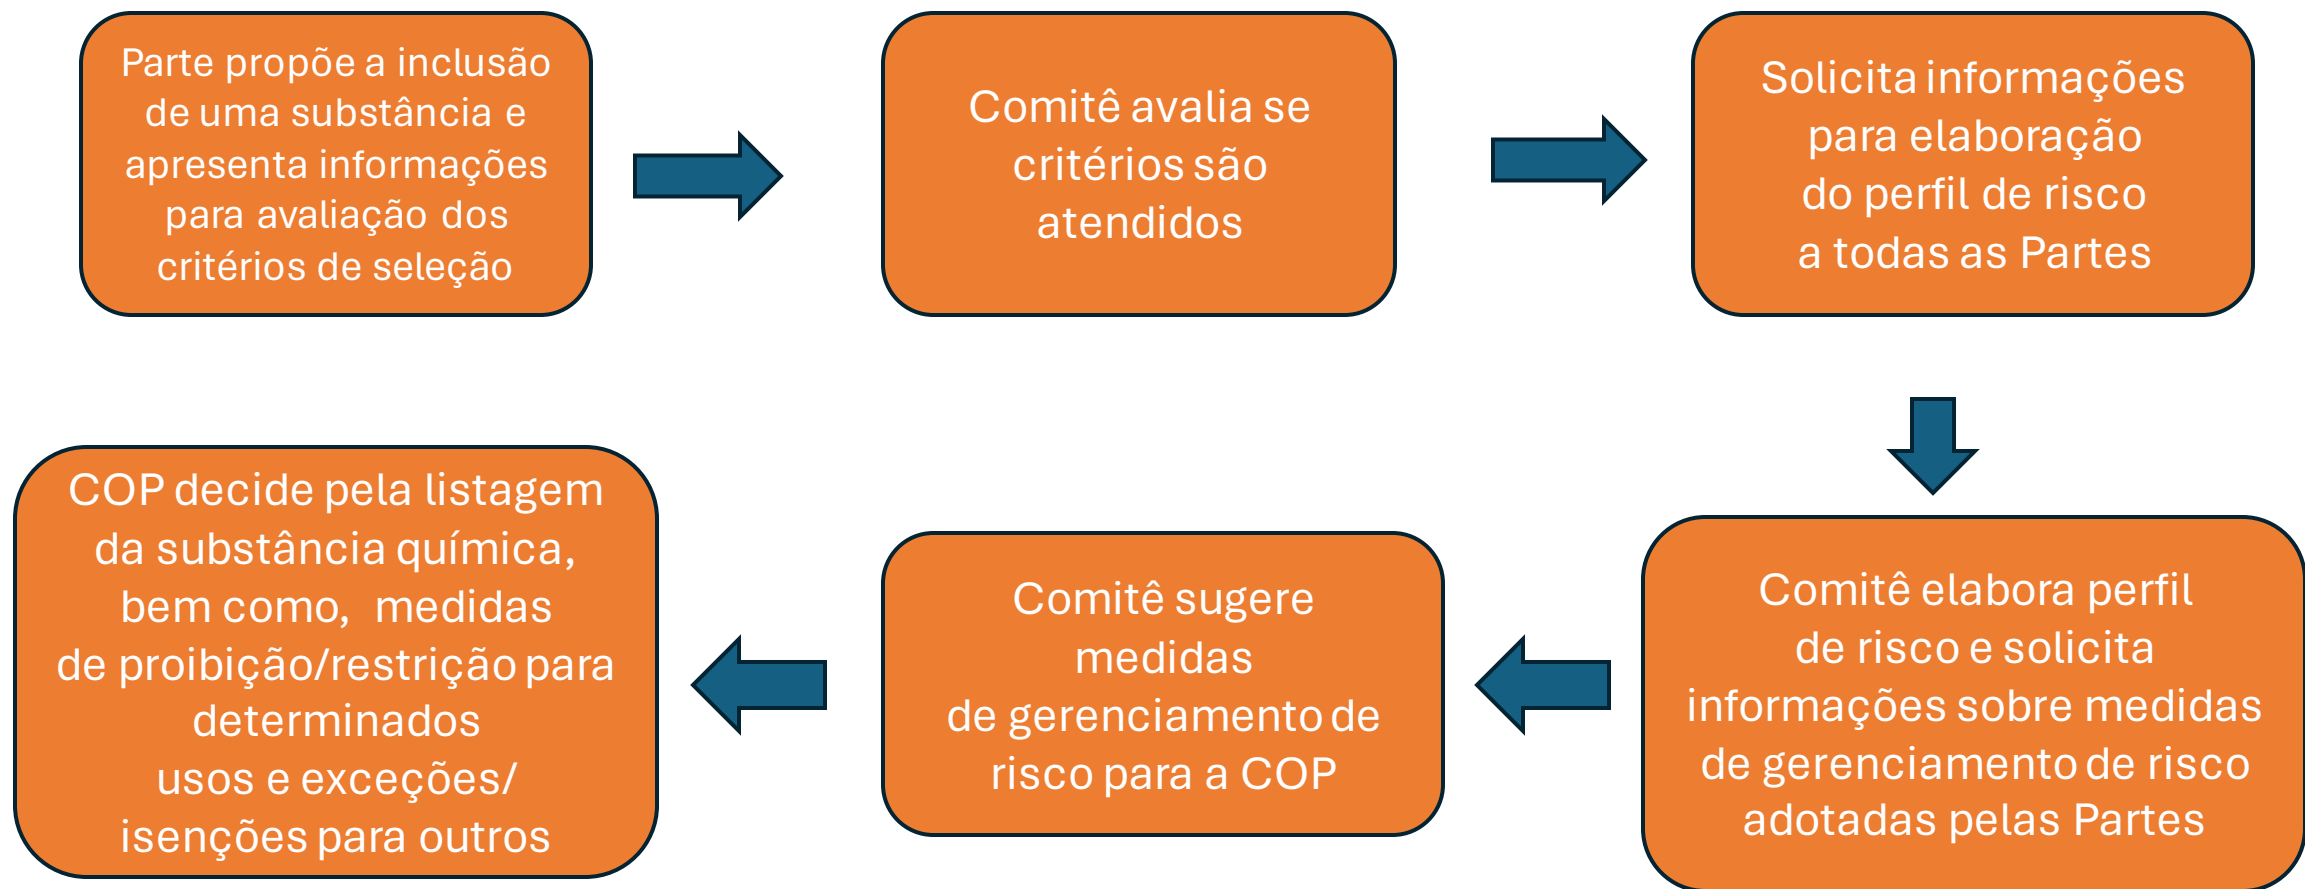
Parte propõe a inclusão de uma substância e apresenta informações para avaliação dos critérios de seleção

Comitê avalia se critérios são atendidos

Solicita informações para elaboração do perfil de risco a todas as Partes

Comitê elabora perfil de risco e solicita informações sobre medidas de gerenciamento de risco adotadas pelas Partes

Comitê sugere medidas de gerenciamento de risco para a COP

COP decide pela listagem da substância química, bem como, medidas de proibição/restrição para determinados usos e exceções/ isenções para outros